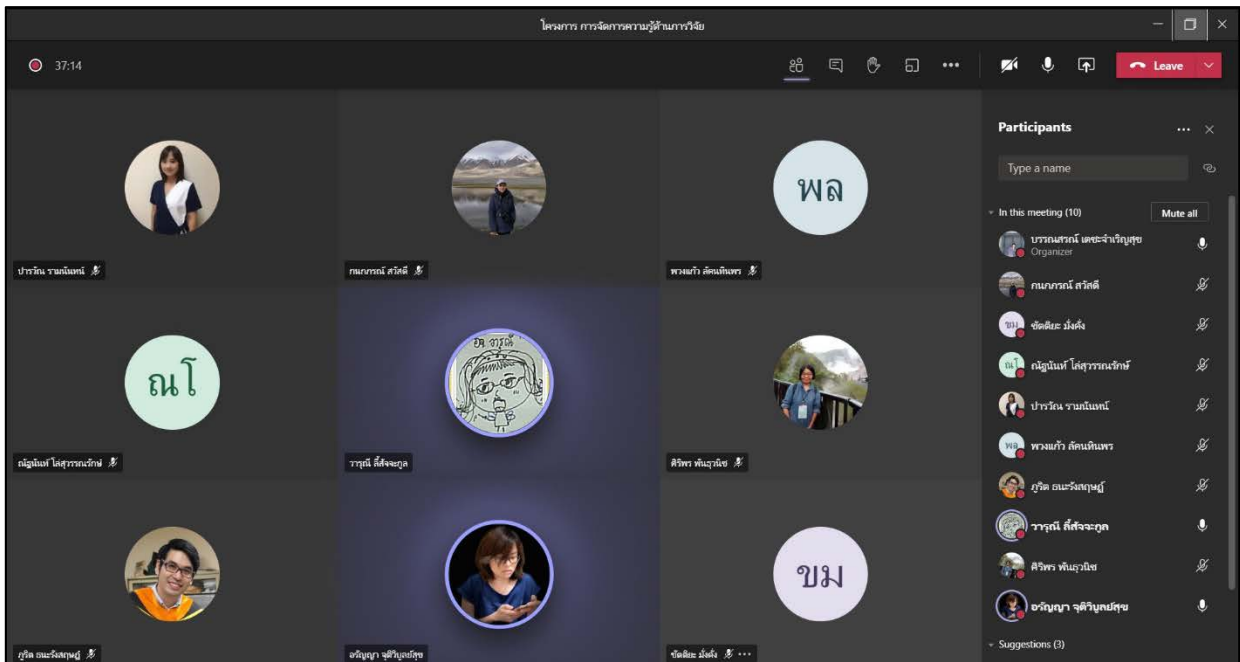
โครงการ การจัดการความรู้ด้านการวิจัย

37:14

Leave

Participants

Type a name

In this meeting (10)

Mute all

บรรณสรณ์ เตชะจำเริญสุข
Organizer

กนกภรณ์ สวัสดี

ชัดติยะ มั่งคั่ง

ณัฐนันท์ ไล่สุวรรณรักษ์

ปาริฉัณ รามนันทน์

พวงแก้ว ลัคนทินพร

ภูริต ธนะรังสฤษฎ์

วารุณี ลี้สัจจะกูล

ศิริพร พันธุวนิช

อรัญญา จุติวิบูลย์สุข

Suggestions (3)

ปาริฉัณ รามนันทน์

กนกภรณ์ สวัสดี

พล

พวงแก้ว ลัคนทินพร

ณโ

ณัฐนันท์ ไล่สุวรรณรักษ์

วารุณี

วารุณี ลี้สัจจะกูล

ศิริพร พันธุวนิช

ภูริต ธนะรังสฤษฎ์

อรัญญา จุติวิบูลย์สุข

ขม

ชัดติยะ มั่งคั่ง